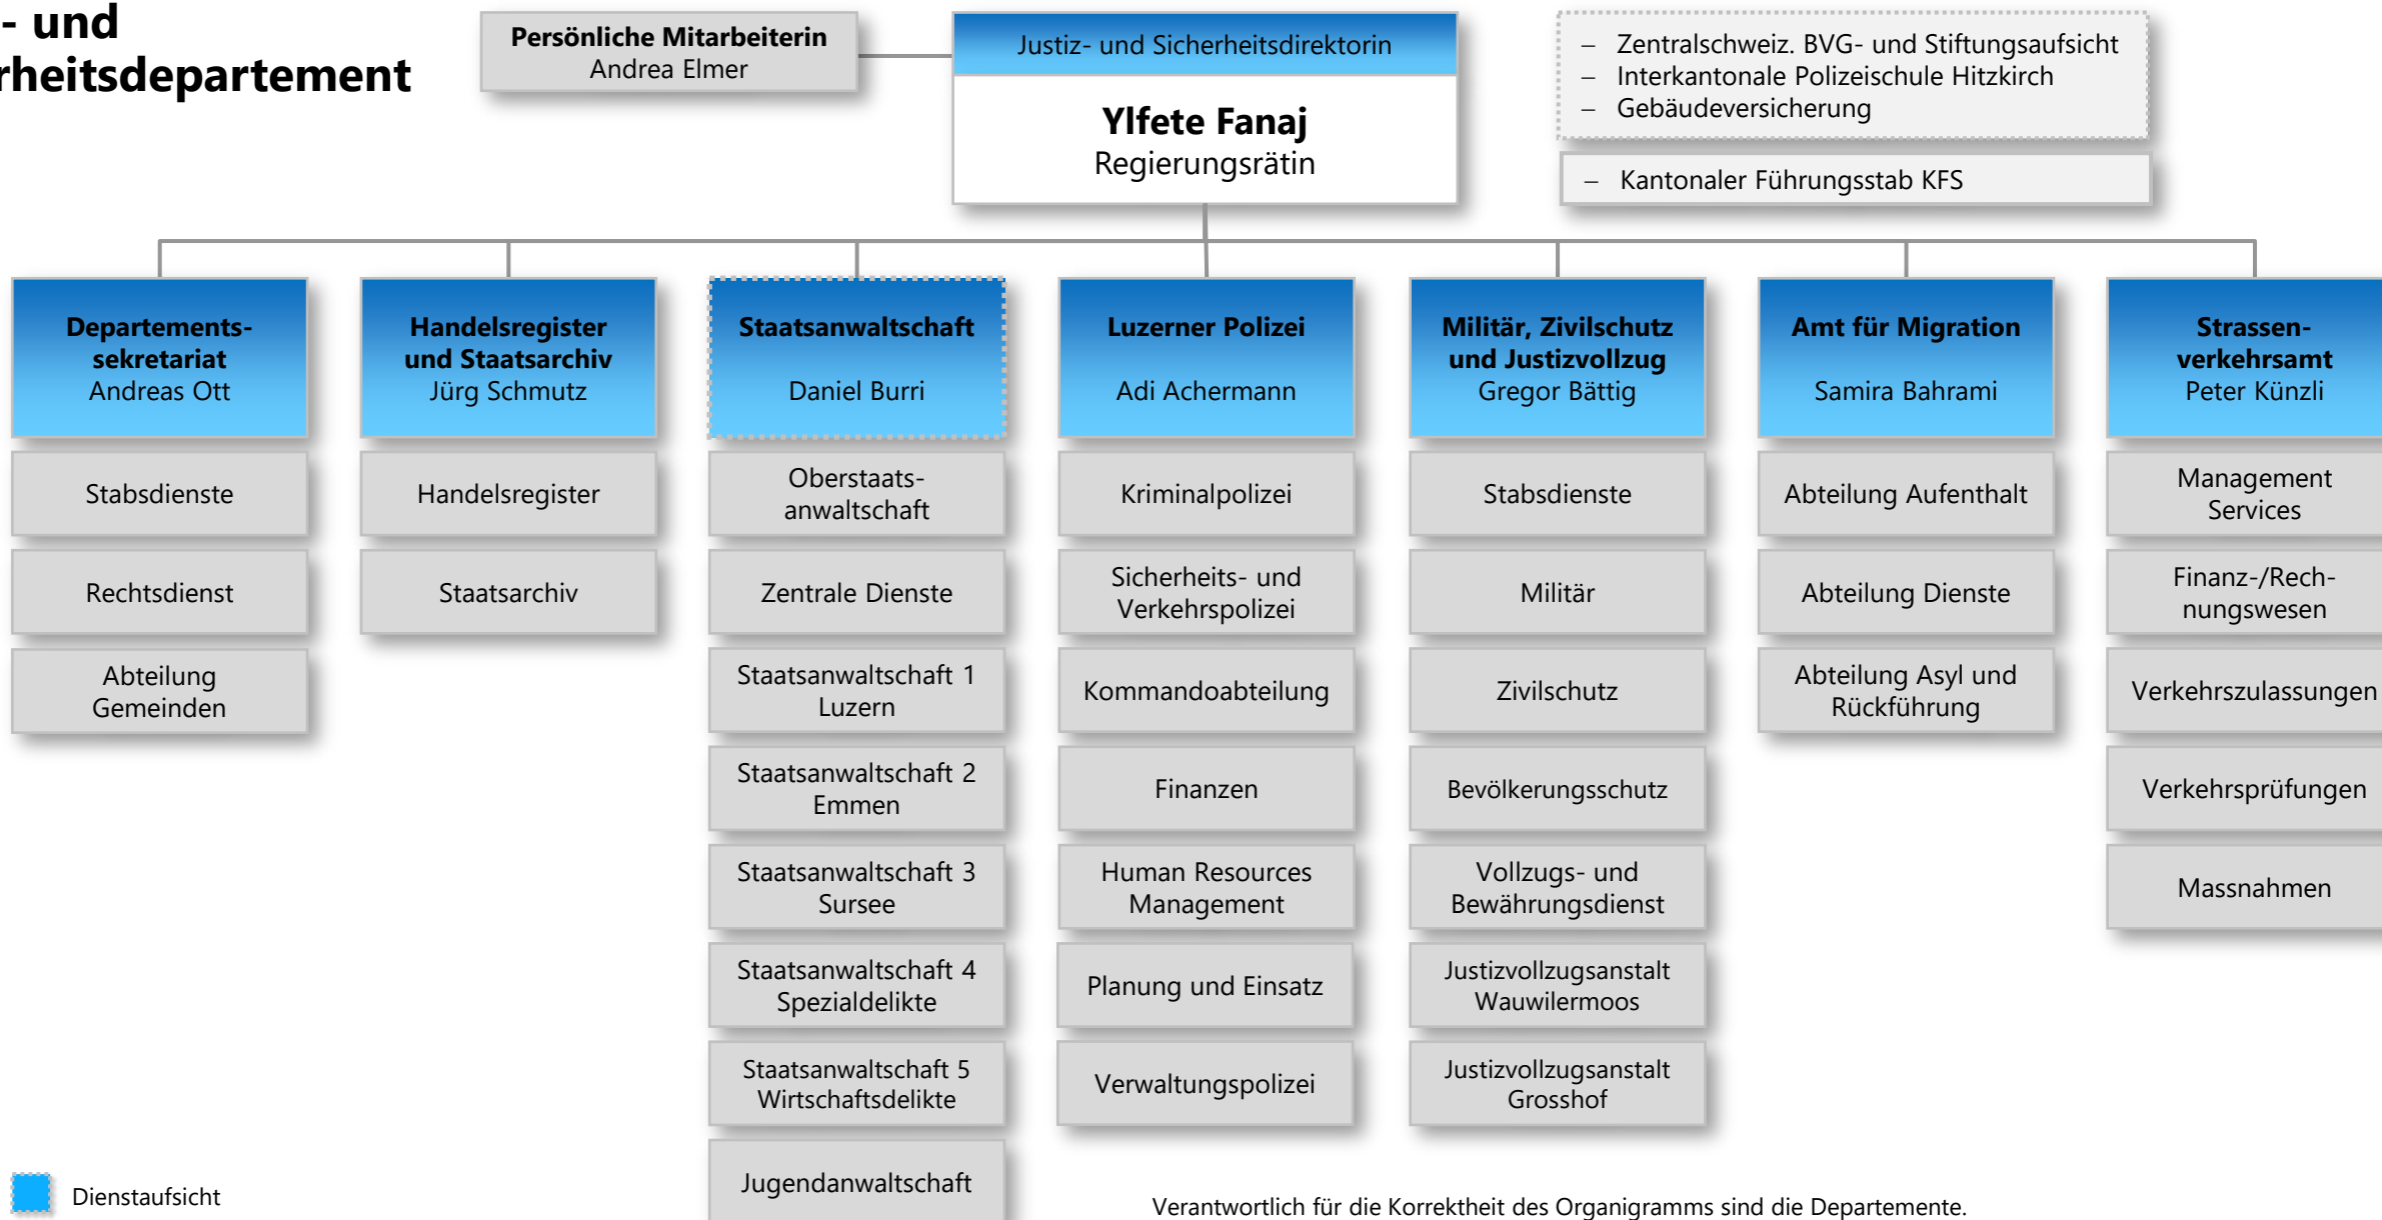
- und
rheitsdepartement

Persönliche Mitarbeiterin
Andrea Elmer

Justiz- und Sicherheitsdirektorin
Ylfete Fanaj
Regierungsrätin

– Zentralschweiz. BVG- und Stiftungsaufsicht
– Interkantonale Polizeischule Hitzkirch
– Gebäudeversicherung

– Kantonaler Führungsstab KFS

Departementssekretariat
Andreas Ott

Stabsdienste

Rechtsdienst

Abteilung Gemeinden

Handelsregister und Staatsarchiv
Jürg Schmutz

Handelsregister

Staatsarchiv

Staatsanwaltschaft
Daniel Burri

Oberstaatsanwaltschaft

Zentrale Dienste

Staatsanwaltschaft 1 Luzern

Staatsanwaltschaft 2 Emmen

Staatsanwaltschaft 3 Sursee

Staatsanwaltschaft 4 Spezialdelikte

Staatsanwaltschaft 5 Wirtschaftsdelikte

Jugendanwaltschaft

Luzerner Polizei
Adi Achermann

Kriminalpolizei

Sicherheits- und Verkehrspolizei

Kommandoabteilung

Finanzen

Human Resources Management

Planung und Einsatz

Verwaltungspolizei

Militär, Zivilschutz und Justizvollzug
Gregor Bättig

Stabsdienste

Militär

Zivilschutz

Bevölkerungsschutz

Vollzugs- und Bewährungsdienst

Justizvollzugsanstalt Wauwilermoos

Justizvollzugsanstalt Grosshof

Amt für Migration
Samira Bahrami

Abteilung Aufenthalt

Abteilung Dienste

Abteilung Asyl und Rückführung

Strassenverkehrsamt
Peter Künzli

Management Services

Finanz-/Rechnungswesen

Verkehrszulassungen

Verkehrsprüfungen

Massnahmen

Dienstaufsicht

Verantwortlich für die Korrektheit des Organigramms sind die Departemente.